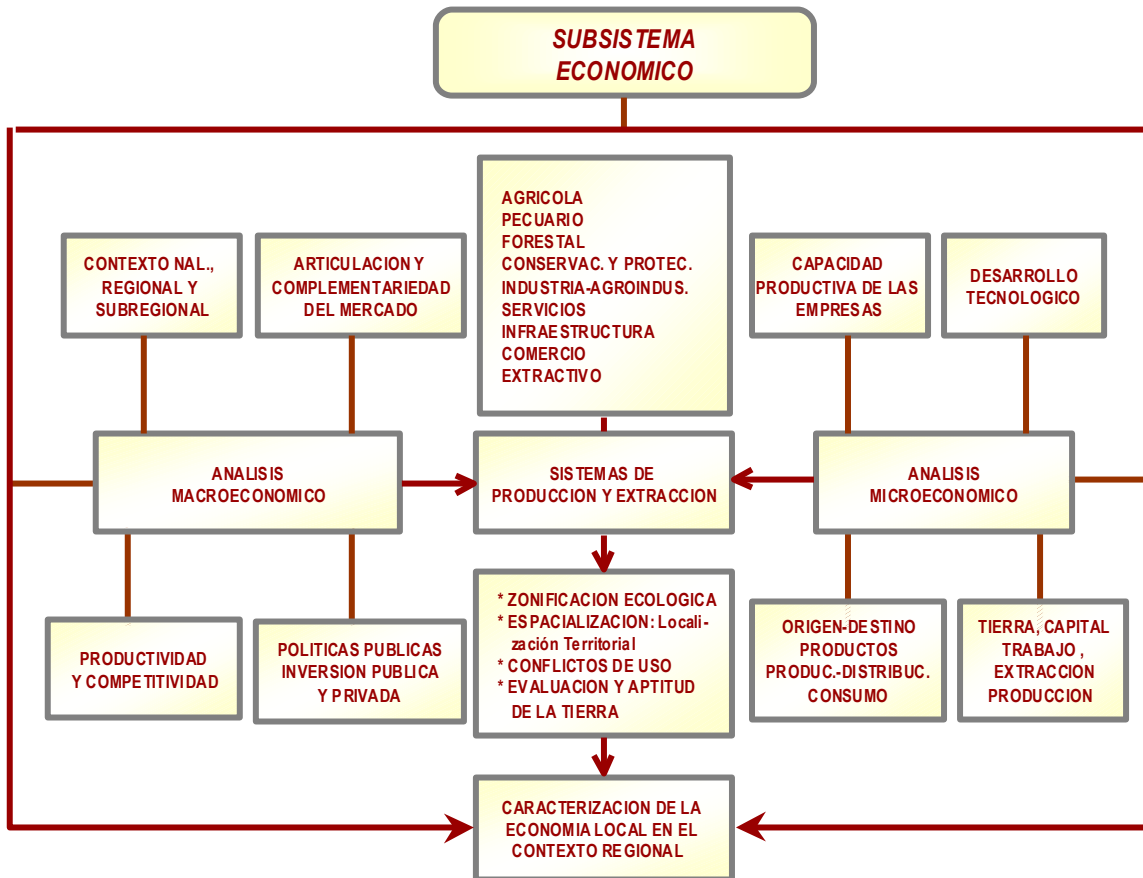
SUBSISTEMA ECONOMICO

CONTEXTO NAL., REGIONAL Y SUBREGIONAL

ARTICULACION Y COMPLEMENTARIEDAD DEL MERCADO

AGRICOLA
PECUARIO
FORESTAL
CONSERVAC. Y PROTEC.
INDUSTRIA-AGROINDUS.
SERVICIOS
INFRAESTRUCTURA
COMERCIO
EXTRACTIVO

CAPACIDAD PRODUCTIVA DE LAS EMPRESAS

DESARROLLO TECNOLOGICO

ANALISIS MACROECONOMICO

SISTEMAS DE PRODUCCION Y EXTRACCION

ANALISIS MICROECONOMICO

PRODUCTIVIDAD Y COMPETITIVIDAD

POLITICAS PUBLICAS INVERSION PUBLICA Y PRIVADA

* ZONIFICACION ECOLOGICA
* ESPACIALIZACION: Localización Territorial
* CONFLICTOS DE USO
* EVALUACION Y APTITUD DE LA TIERRA

ORIGEN-DESTINO PRODUCTOS PRODUC.-DISTRIBUC. CONSUMO

TIERRA, CAPITAL TRABAJO , EXTRACCION PRODUCCION

CARACTERIZACION DE LA ECONOMIA LOCAL EN EL CONTEXTO REGIONAL